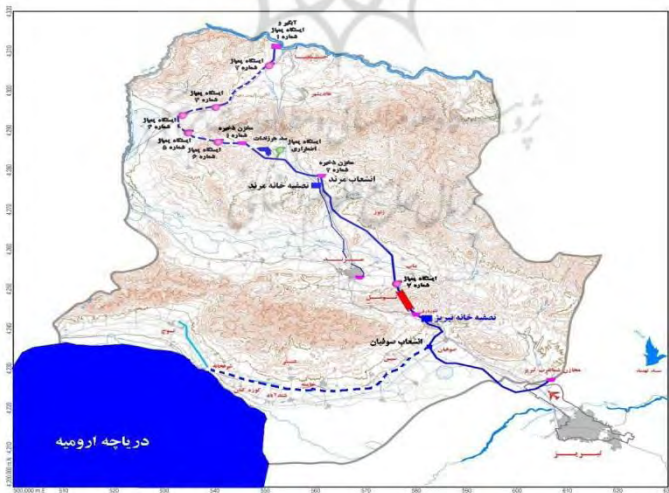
آبگیر و
ایستگاه پمپاژ
شماره ۱

ایستگاه پمپاژ
شماره ۲

ایستگاه پمپاژ
شماره ۳

مخزن ذخیره
شماره ۱

ایستگاه پمپاژ
شماره ۵

سد خداآفرین

ایستگاه پمپاژ
اضطراری

مخزن ذخیره
شماره ۲

انشعاب مرند

تصفیه خانه مرند

ایستگاه پمپاژ
شماره ۷

تصفیه خانه تبریز

انشعاب صوفیان

مخزن انشعاب تبریز

دریاچه ارومیه

تبریز

500,000 m E
510
520
530
540
550
560
570
580
590
600
610
620
630
4310
4300
4290
4280
4270
4260
4250
4240
4230
4220